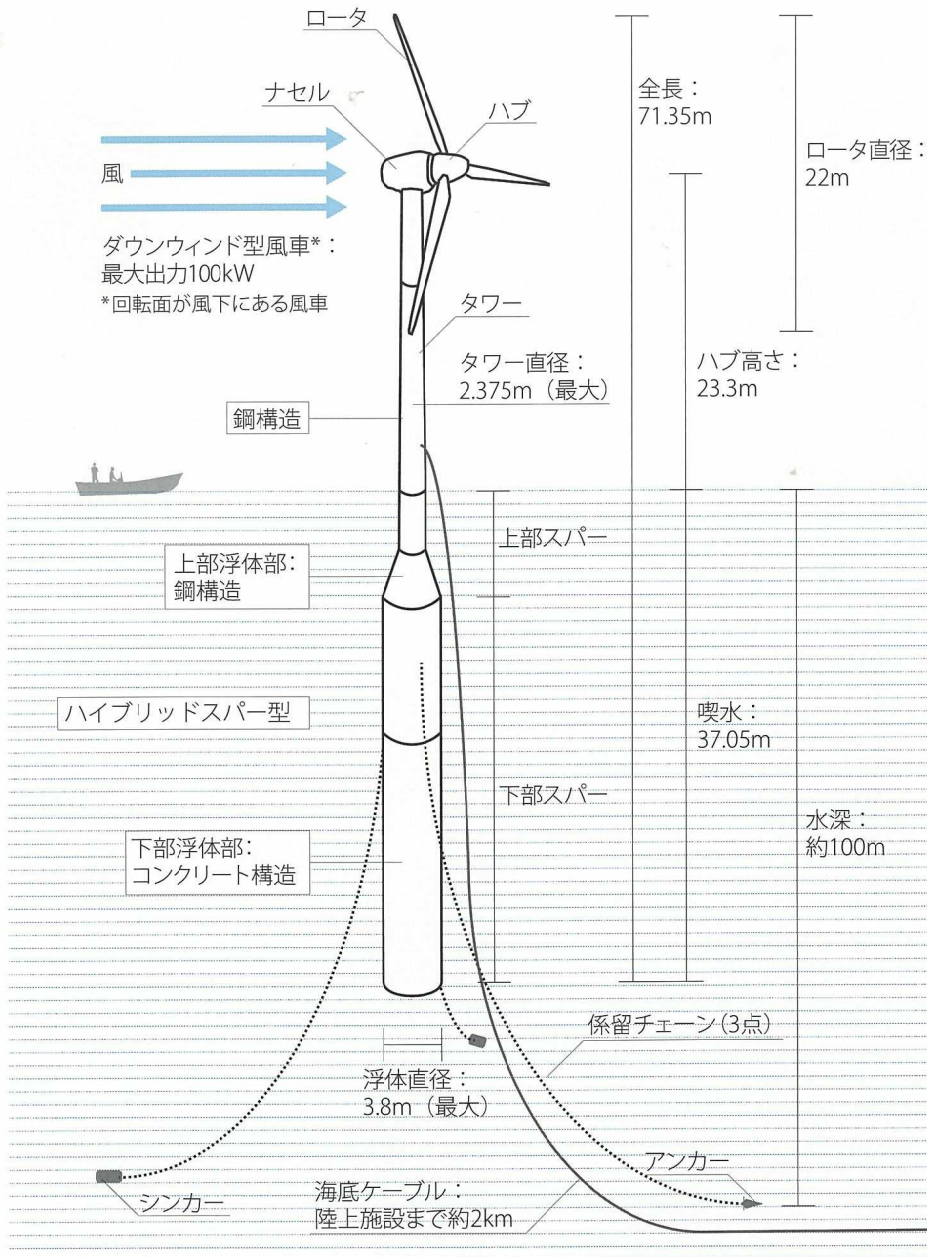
ロータ

ナセル

ハブ

全長：71.35m

ロータ直径：22m

風

ダウンウィンド型風車*：最大出力100kW
*回転面が風下にある風車

タワー

タワー直径：2.375m（最大）

ハブ高さ：23.3m

鋼構造

上部スパー

上部浮体部：鋼構造

ハイブリッドスパー型

喫水：37.05m

下部スパー

水深：約100m

下部浮体部：コンクリート構造

係留チェーン（3点）

浮体直径：3.8m（最大）

アンカー

シンカー

海底ケーブル：陸上施設まで約2km